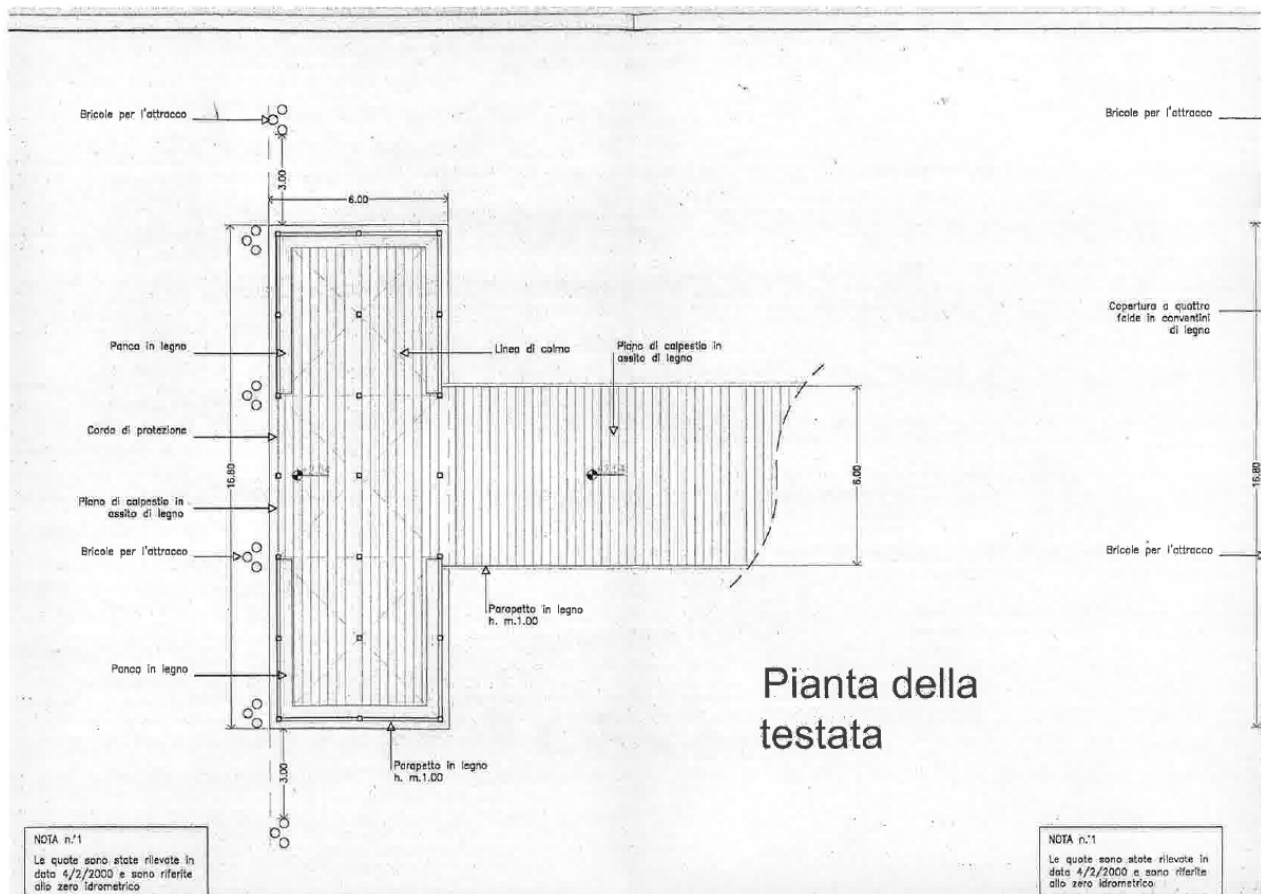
Bricole per l'attracco

3.00

6.00

Panca in legno

Linea di colmo

Piano di calpestio in assito di legno

Corda di protezione

15.80

Piano di calpestio in assito di legno

Bricole per l'attracco

6.00

Parapetto in legno h. m.1.00

Panca in legno

Parapetto in legno h. m.1.00

3.00

Pianta della testata

NOTA n.°1
Le quote sono state rilevate in data 4/2/2000 e sono riferite allo zero idrometrico

Bricole per l'attracco

Copertura a quattro falde in convantini di legno

15.80

Bricole per l'attracco

NOTA n.°1
Le quote sono state rilevate in data 4/2/2000 e sono riferite allo zero idrometrico